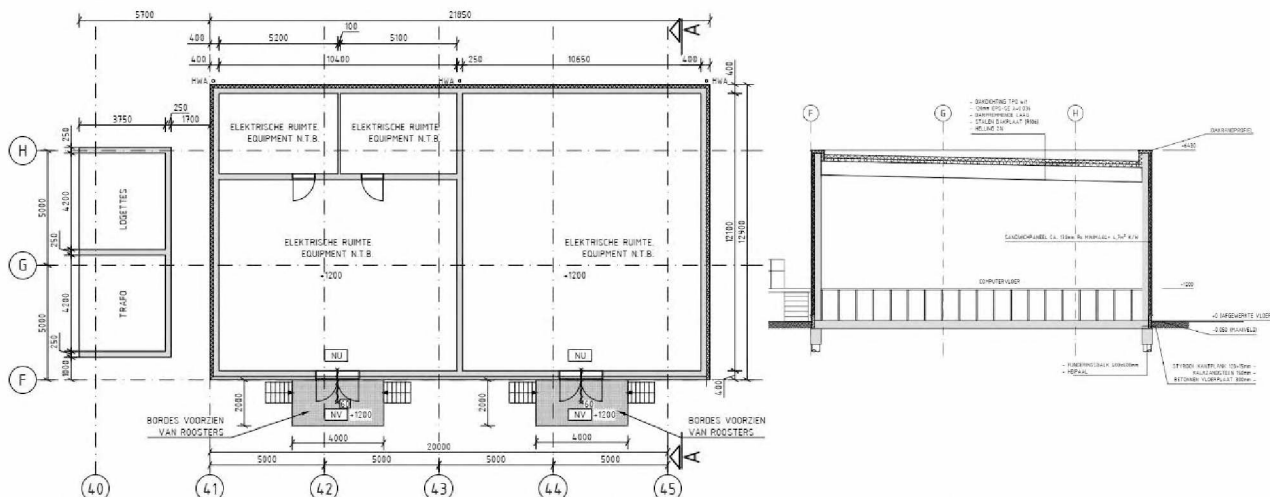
5700
21850
100
400
5200
5100
A
400
10400
250
10650
400
HWA
HWA
HWA
400
3750
250
1700
ELEKTRISCHE RUIMTE EQUIPMENT N.T.B.
ELEKTRISCHE RUIMTE EQUIPMENT N.T.B.
H
250
4200
5000
LOGETTES
250
G
ELEKTRISCHE RUIMTE EQUIPMENT N.T.B.
+1200
ELEKTRISCHE RUIMTE EQUIPMENT N.T.B.
+1200
12100
12400
4200
5000
TRAFO
250
1800
F
NU
NU
2000
NV +1200
2000
NV +1200
BORDES VOORZIEN VAN ROOSTERS
BORDES VOORZIEN VAN ROOSTERS
4000
4000
20000
5000
5000
5000
5000
A
40
41
42
43
44
45

F
G
H
- DAKBEDEKKING TPO e.f.
- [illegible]
- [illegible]
- STALEN DAKPLAAT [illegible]
HELLING 1%
DAKRANDPROFIEL
+6400
SANDWICHPANEEL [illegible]
COMPUTERVLOER
+1200
+0 AFGEWERKTE VLOER
-0.050 MAAIVELD
- FUNDERINGSBALK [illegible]
- HEIPAAL
STYRODUR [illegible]
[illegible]
BETONNEN VLOERPLAAT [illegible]